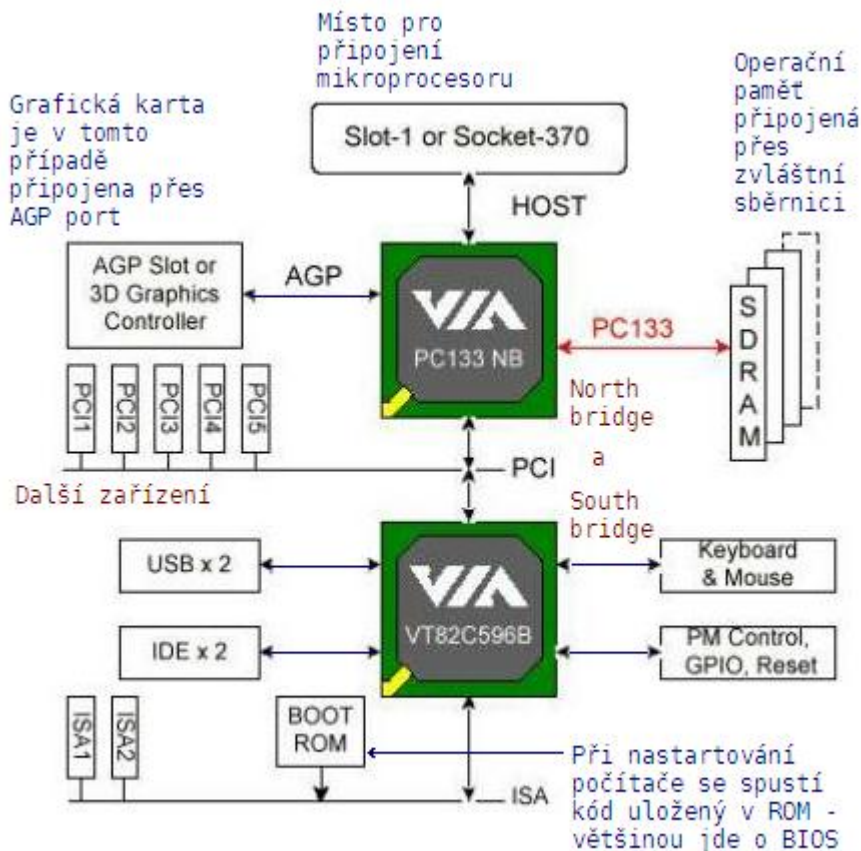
Místo pro připojení mikroprocesoru

Grafická karta je v tomto případě připojena přes AGP port

Operační paměť připojená přes zvláštní sběrnici

Slot-1 or Socket-370

HOST

AGP Slot or 3D Graphics Controller

AGP

VIA

PC133 NB

PC133

SDRAM

North bridge a South bridge

PCI1 PCI2 PCI3 PCI4 PCI5

PCI

Další zařízení

USB x 2

VIA

VT82C596B

Keyboard & Mouse

IDE x 2

PM Control, GPIO, Reset

ISA1 ISA2

BOOT ROM

ISA

Při nastartování počítače se spustí kód uložený v ROM - většinou jde o BIOS